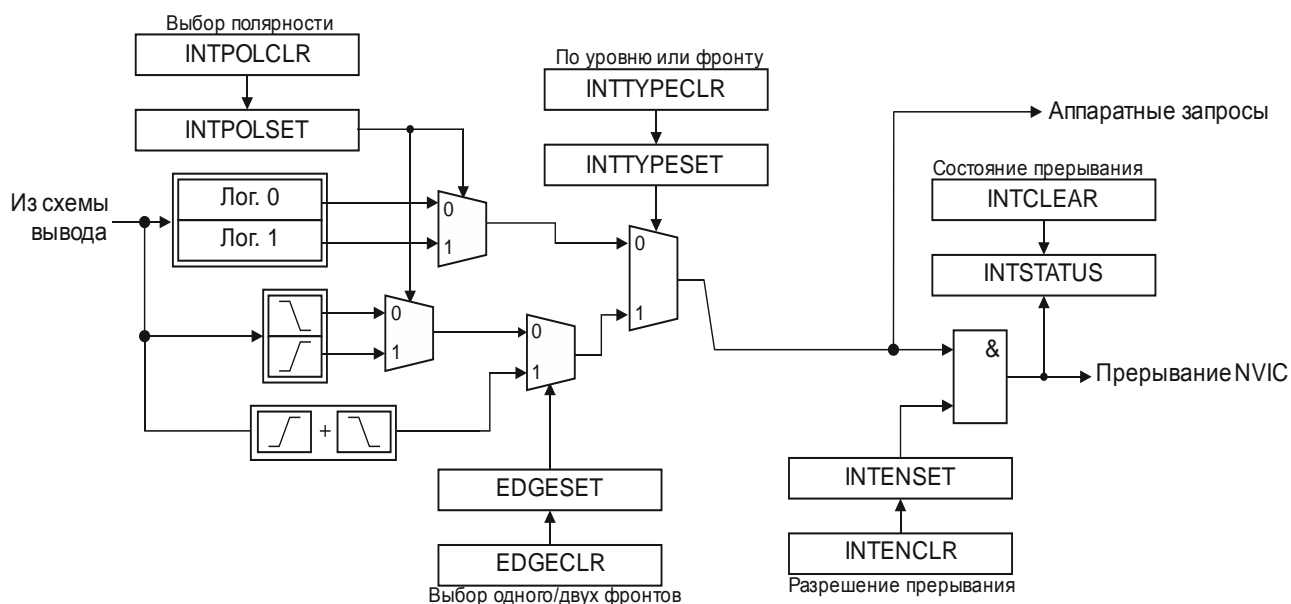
Выбор полярности
INTPOLCLR
INTPOLSET

По уровню или фронту
INTTYPECLR
INTTYPESET

Аппаратные запросы

Состояние прерывания
INTCLEAR
INTSTATUS

Из схемы вывода

Лог. 0
Лог. 1

0
1

0
1

0
1

0
1

+

&

Прерывание NVIC

EDGESET
EDGECLR
Выбор одного/двух фронтов

INTENSET
INTENCLR
Разрешение прерывания